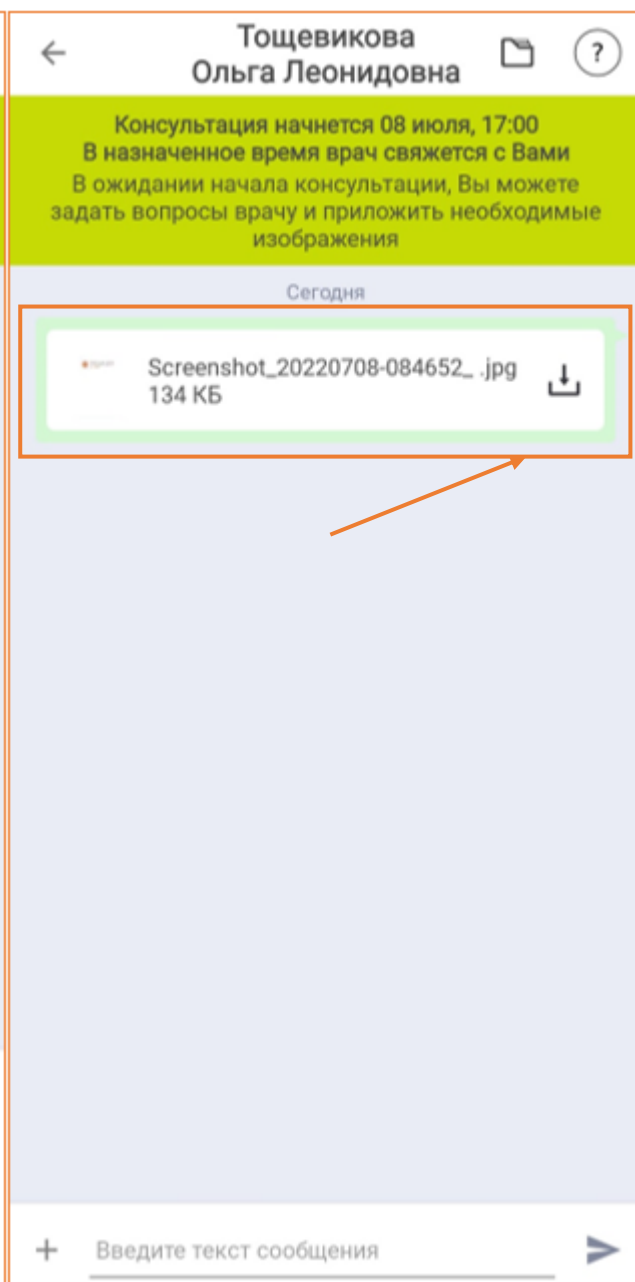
Тощевикова Ольга Леонидовна

?

Консультация начнется 08 июля, 17:00
В назначенное время врач свяжется с Вами
В ожидании начала консультации, Вы можете задать вопросы врачу и приложить необходимые изображения

Сегодня

Screenshot_20220708-084652_ .jpg
134 КБ

+

Введите текст сообщения